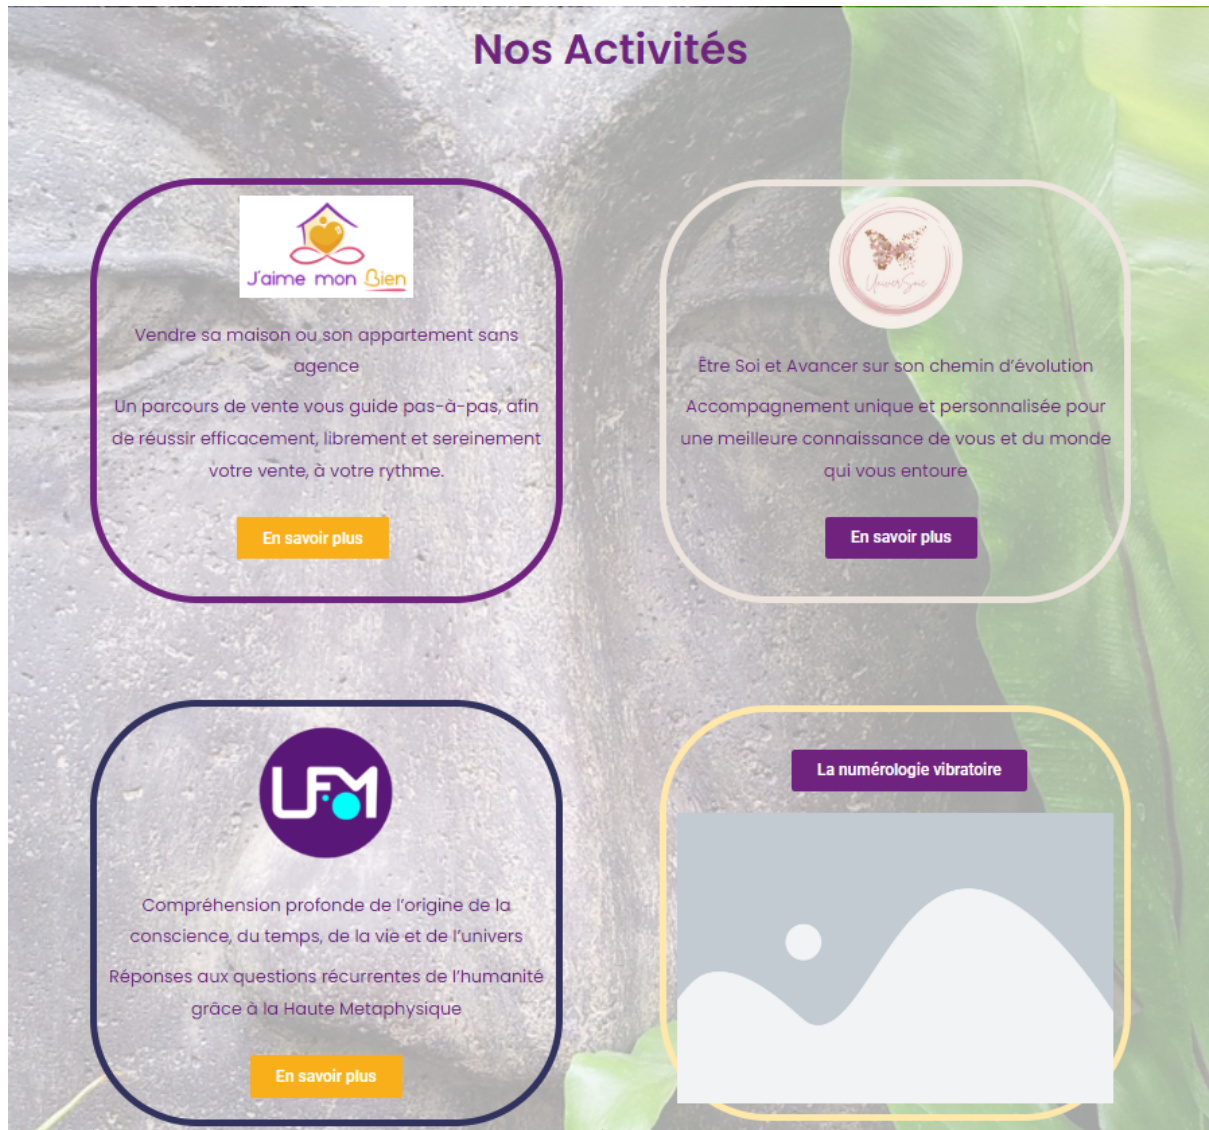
Nos Activités

J'aime mon Bien

Vendre sa maison ou son appartement sans agence

Un parcours de vente vous guide pas-à-pas, afin de réussir efficacement, librement et sereinement votre vente, à votre rythme.

En savoir plus

UniversSoie

Être Soi et Avancer sur son chemin d'évolution

Accompagnement unique et personnalisée pour une meilleure connaissance de vous et du monde qui vous entoure

En savoir plus

LFM

Compréhension profonde de l'origine de la conscience, du temps, de la vie et de l'univers

Réponses aux questions récurrentes de l'humanité grâce à la Haute Metaphysique

En savoir plus

La numérologie vibratoire